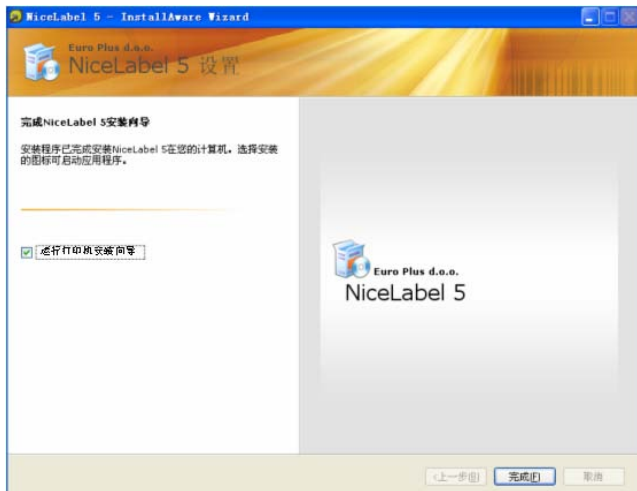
NiceLabel 5 - InstallAware Wizard

Euro Plus d.o.o.
NiceLabel 5 设置

完成NiceLabel 5安装向导

安装程序已完成安装NiceLabel 5在您的计算机。选择安装的图标可启动应用程序。

运行打印机安装向导

Euro Plus d.o.o.
NiceLabel 5

(上一步(B)
完成(F)
取消